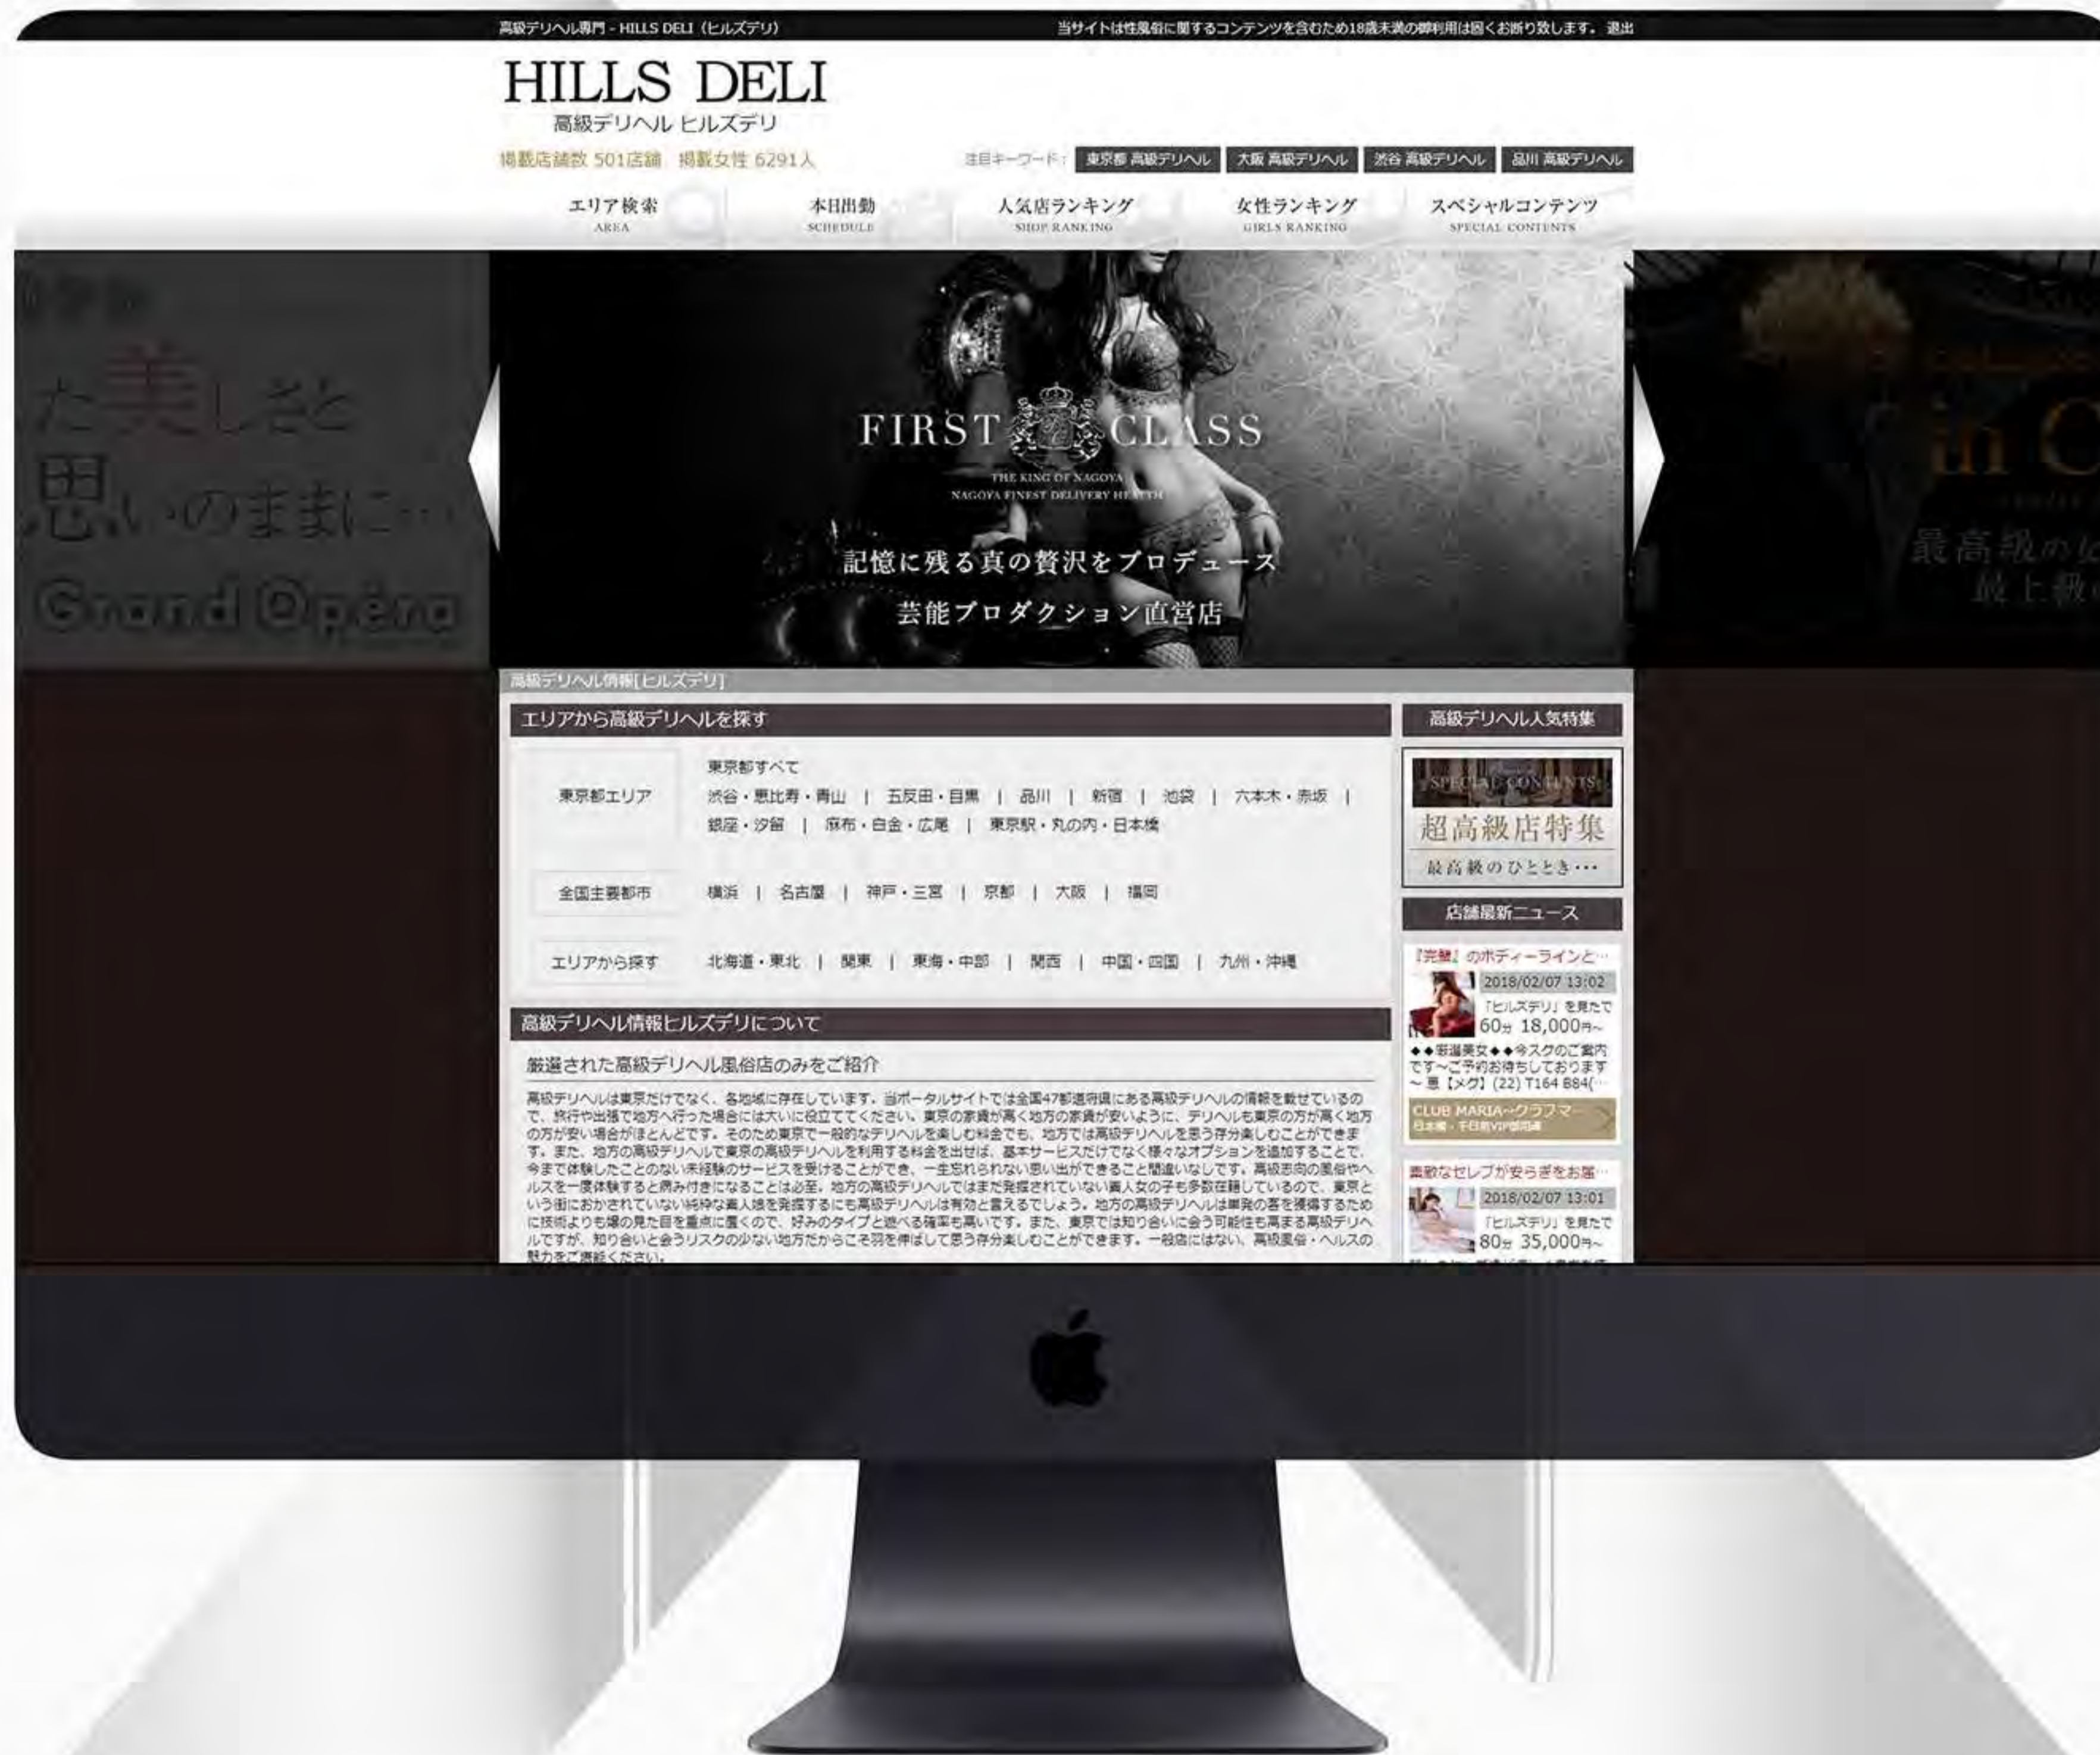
高級デリヘル専門 - HILLS DELI（ヒルズデリ）

当サイトは性風俗に関するコンテンツを含むため18歳未満の御利用は固くお断り致します。 退出

HILLS DELI
高級デリヘル ヒルズデリ

掲載店舗数 501店舗　掲載女性 6291人

注目キーワード： 東京都 高級デリヘル 大阪 高級デリヘル 渋谷 高級デリヘル 品川 高級デリヘル

エリア検索 AREA
本日出勤 SCHEDULE
人気店ランキング SHOP RANKING
女性ランキング GIRLS RANKING
スペシャルコンテンツ SPECIAL CONTENTS

た美しさと
思いのままに…
Grand Opéra

FIRST CLASS
THE KING OF NAGOYA
NAGOYA FINEST DELIVERY HEALTH
記憶に残る真の贅沢をプロデュース
芸能プロダクション直営店

in C
最高級の
最上級

高級デリヘル情報[ヒルズデリ]

エリアから高級デリヘルを探す

東京都エリア
東京都すべて
渋谷・恵比寿・青山 | 五反田・目黒 | 品川 | 新宿 | 池袋 | 六本木・赤坂 |
銀座・汐留 | 麻布・白金・広尾 | 東京駅・丸の内・日本橋

全国主要都市
横浜 | 名古屋 | 神戸・三宮 | 京都 | 大阪 | 福岡

エリアから探す
北海道・東北 | 関東 | 東海・中部 | 関西 | 中国・四国 | 九州・沖縄

高級デリヘル情報ヒルズデリについて

厳選された高級デリヘル風俗店のみをご紹介

高級デリヘルは東京だけでなく、各地域に存在しています。当ポータルサイトでは全国47都道府県にある高級デリヘルの情報を載せているので、旅行や出張で地方へ行った場合には大いに役立ててください。東京の家賃が高く地方の家賃が安いように、デリヘルも東京の方が高く地方の方が安い場合がほとんどです。そのため東京で一般的なデリヘルを楽しむ料金でも、地方では高級デリヘルを思う存分楽しむことができます。また、地方の高級デリヘルで東京の高級デリヘルを利用する料金を出せば、基本サービスだけでなく様々なオプションを追加することで、今まで体験したことのない未経験のサービスを受けることができ、一生忘れられない思い出ができること間違いなしです。高級志向の風俗やヘルスを一度体験すると病み付きになることは必至。地方の高級デリヘルではまだ発掘されていない美人女の子も多数在籍しているので、東京という街におかされていない純粋な美人嬢を発掘するにも高級デリヘルは有効と言えるでしょう。地方の高級デリヘルは単発の客を獲得するために技術よりも嬢の見た目を重点に置くので、好みのタイプと遊べる確率も高いです。また、東京では知り合いに会う可能性も高まる高級デリヘルですが、知り合いと会うリスクの少ない地方だからこそ羽を伸ばして思う存分楽しむことができます。一般店にはない、高級風俗・ヘルスの魅力をご堪能ください。

高級デリヘル人気特集

SPECIAL CONTENTS
超高級店特集
最高級のひととき・・・

店舗最新ニュース

『完璧』のボディーラインと…
2018/02/07 13:02
「ヒルズデリ」を見たで
60分 18,000円～
◆◆厳選美女◆◆今スグのご案内です～ご予約お待ちしております～恵【メグ】(22) T164 B84(…
CLUB MARIA～クラブマ…
日本橋・千日前VIP御用達

素敵なセレブが安らぎをお届…
2018/02/07 13:01
「ヒルズデリ」を見たで
80分 35,000円～